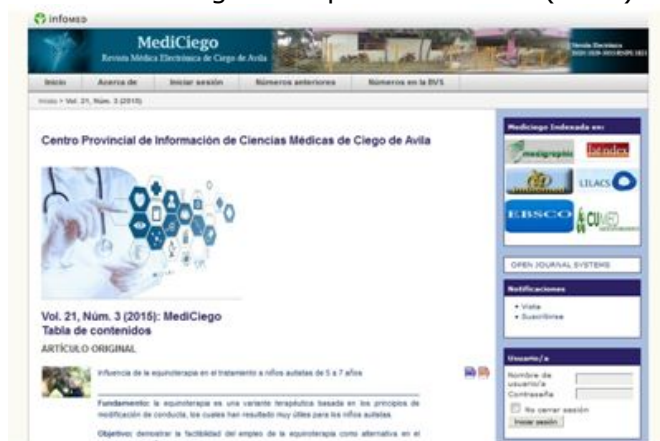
infomed

MediCiego
Revista Médica Electrónica de Ciego de Avila

Versión Electrónica
ISSN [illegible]

Inicio | Acerca de | Iniciar sesión | Números anteriores | Números en la BVS

Inicio > Vol. 21, Núm. 3 (2015)

Centro Provincial de Información de Ciencias Médicas de Ciego de Avila

Vol. 21, Núm. 3 (2015): MediCiego
Tabla de contenidos

ARTÍCULO ORIGINAL

Influencia de la equinoterapia en el tratamiento a niños autistas de 5 a 7 años

Fundamento: la equinoterapia es una variante terapéutica basada en los principios de modificación de conducta, los cuales han resultado muy útiles para los niños autistas.

Objetivo: demostrar la factibilidad del empleo de la equinoterapia como alternativa en el

Mediciego Indexada en:
medigraphic
latindex
LILACS
EBSCO
CUMED

OPEN JOURNAL SYSTEMS

Notificaciones
• Visita
• Suscribirse

Usuario/a
Nombre de usuario/a
Contraseña
No cerrar sesión
Iniciar sesión